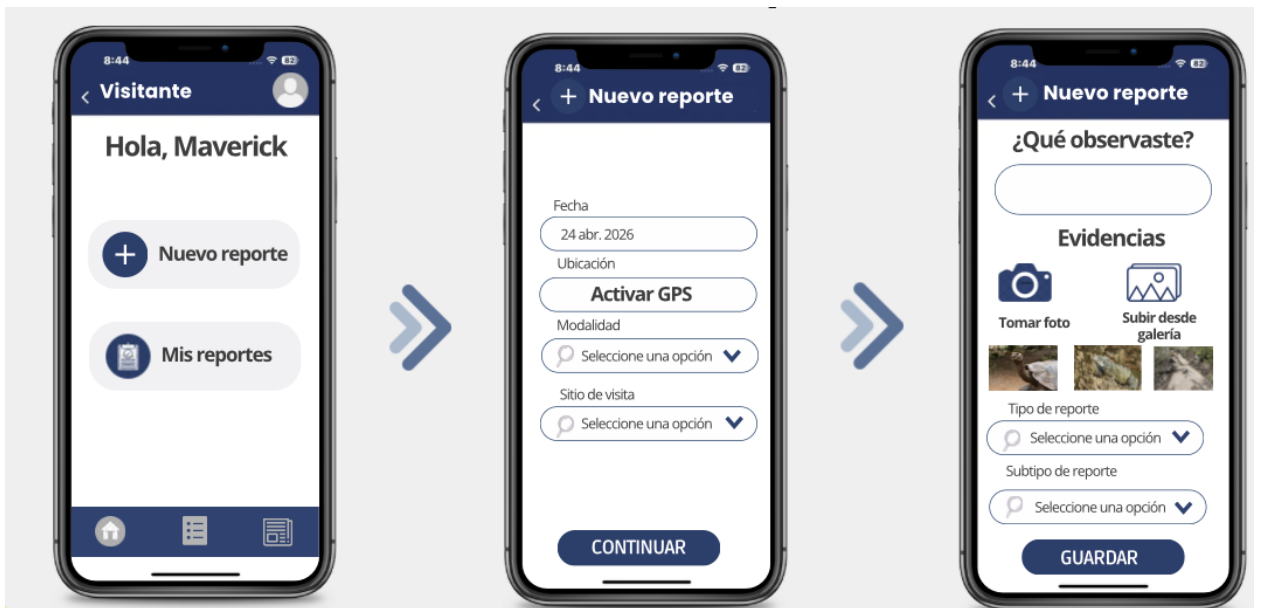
8:44

Visitante

Hola, Maverick

Nuevo reporte

Mis reportes

8:44

Nuevo reporte

Fecha

24 abr. 2026

Ubicación

Activar GPS

Modalidad

Seleccione una opción

Sitio de visita

Seleccione una opción

CONTINUAR

8:44

Nuevo reporte

¿Qué observaste?

Evidencias

Tomar foto

Subir desde galería

Tipo de reporte

Seleccione una opción

Subtipo de reporte

Seleccione una opción

GUARDAR